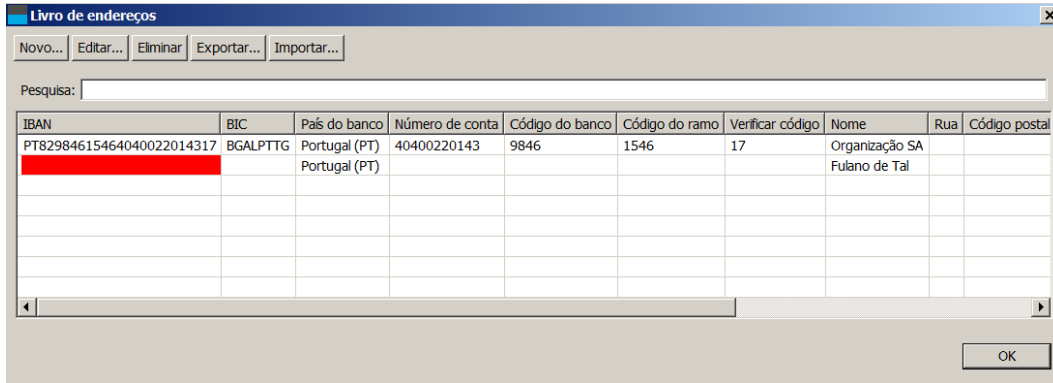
Livro de endereços

Novo... Editar... Eliminar Exportar... Importar...

Pesquisa:

| IBAN | BIC | País do banco | Número de conta | Código do banco | Código do ramo | Verificar código | Nome | Rua | Código postal |
|---|---|---|---|---|---|---|---|---|---|
| PT82984615464040022014317 | BGALPTTG | Portugal (PT) | 40400220143 | 9846 | 1546 | 17 | Organização SA | | |
| | | Portugal (PT) | | | | | Fulano de Tal | | |

OK